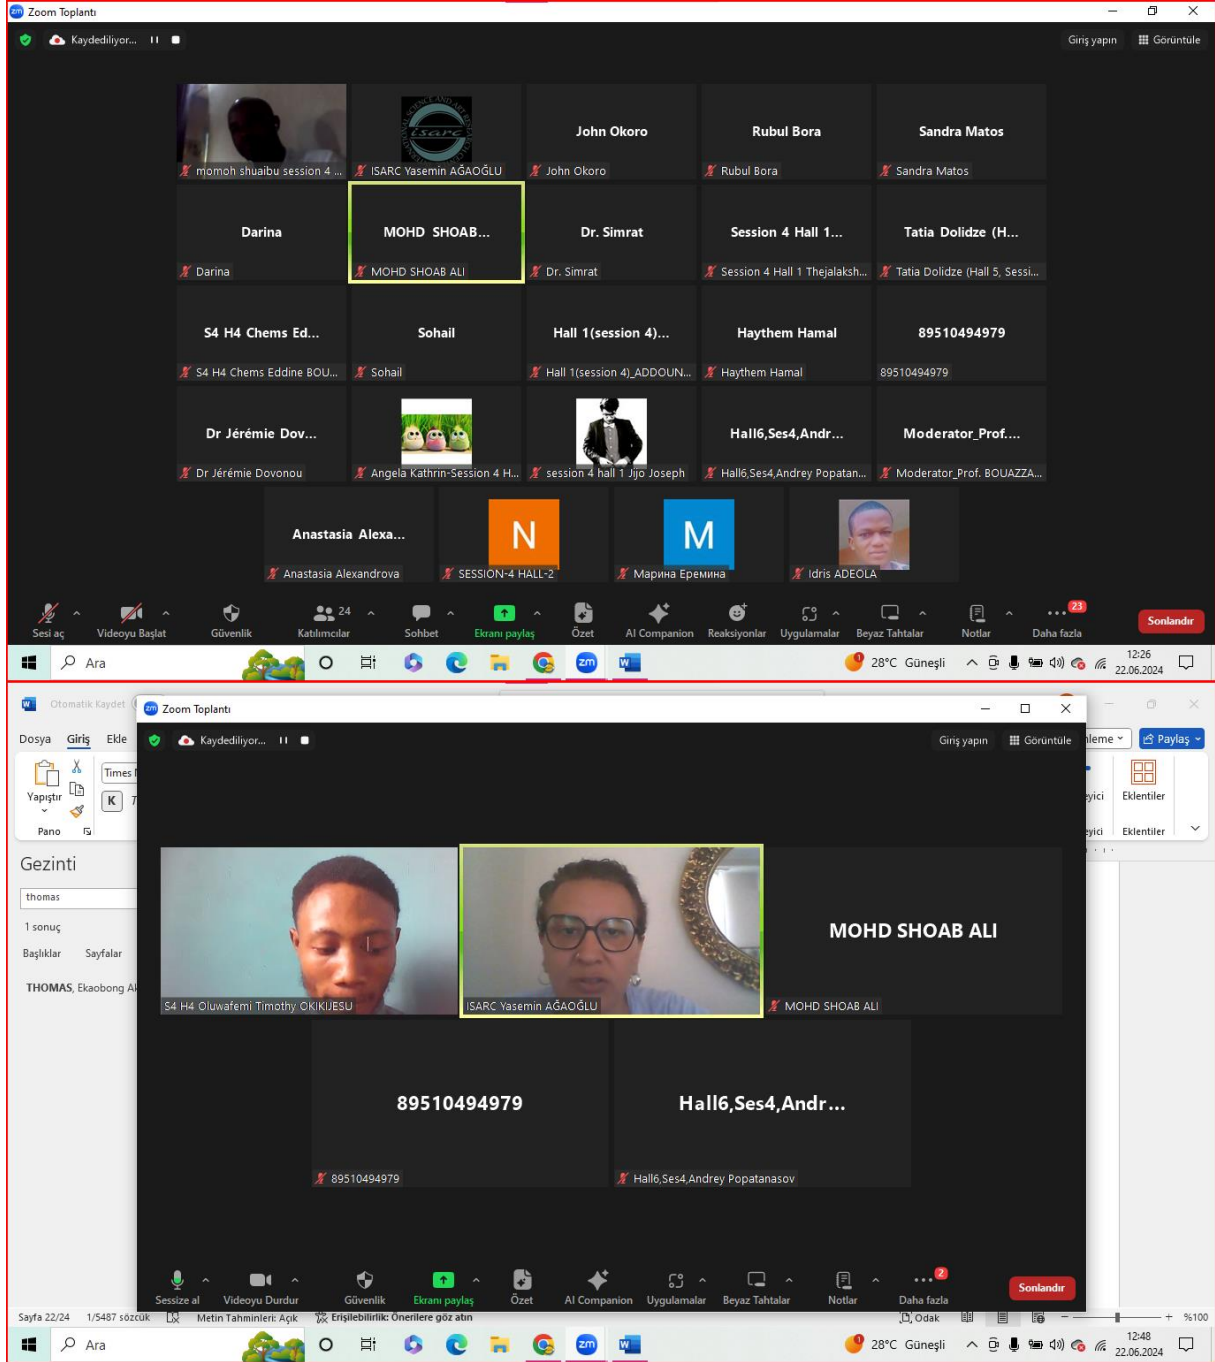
Zoom Toplantı

Kaydediliyor...

Giriş yapın
Görüntüle

momoh shuaibu session 4 ...
ISARC Yasemin AĞAOĞLU
John Okoro
John Okoro
Rubul Bora
Rubul Bora
Sandra Matos
Sandra Matos

Darina
Darina
MOHD SHOAB...
MOHD SHOAB ALI
Dr. Simrat
Dr. Simrat
Session 4 Hall 1...
Session 4 Hall 1 Thejalaksh...
Tatia Dolidze (H...
Tatia Dolidze (Hall 5, Sessi...

S4 H4 Chems Ed...
S4 H4 Chems Eddine BOU...
Sohail
Sohail
Hall 1(session 4)...
Hall 1(session 4)_ADDOUN...
Haythem Hamal
Haythem Hamal
89510494979
89510494979

Dr Jérémie Dov...
Dr Jérémie Dovonou
Angela Kathrin-Session 4 H...
session 4 hall 1 Jijo Joseph
Hall6,Ses4,Andr...
Hall6,Ses4,Andrey Popatan...
Moderator_Prof....
Moderator_Prof. BOUAZZA...

Anastasia Alexa...
Anastasia Alexandrova
N
SESSION-4 HALL-2
M
Марина Еремина
Idris ADEOLA

Sesi aç
Videoyu Başlat
Güvenlik
24
Katılımcılar
Sohbet
Ekranı paylaş
Özet
AI Companion
Reaksiyonlar
Uygulamalar
Beyaz Tahtalar
Notlar
23
Daha fazla
Sonlandır

Ara
28°C Güneşli
12:26
22.06.2024

Otomatik Kaydet
Dosya
Giriş
Ekle
Times
Yapıştır
K
Pano
Gezinti
thomas
1 sonuç
Başlıklar
Sayfalar
THOMAS, Ekaobong A
leme
Paylaş
Eklentiler
Eklentiler

Zoom Toplantı
Kaydediliyor...
Giriş yapın
Görüntüle

S4 H4 Oluwafemi Timothy OKIKIJESU
ISARC Yasemin AĞAOĞLU
MOHD SHOAB ALI
MOHD SHOAB ALI
89510494979
89510494979
Hall6,Ses4,Andr...
Hall6,Ses4,Andrey Popatanasov

Sessize al
Videoyu Durdur
Güvenlik
Ekranı paylaş
Özet
AI Companion
Uygulamalar
Beyaz Tahtalar
Notlar
2
Daha fazla
Sonlandır

Sayfa 22/24
1/5487 sözcük
Metin Tahminleri: Açık
Erişilebilirlik: Önerilere göz atın
Odak
%100

Ara
28°C Güneşli
12:48
22.06.2024